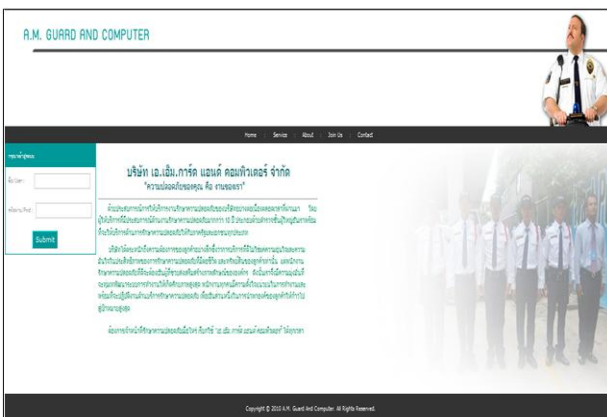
A.M. GUARD AND COMPUTER

Home | Service | About | Join Us | Contact

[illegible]

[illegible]

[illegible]

Submit

บริษัท เอ.เอ็ม.การ์ด แอนด์ คอมพิวเตอร์ จำกัด
"ความปลอดภัยของคุณ คือ งานของเรา"

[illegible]

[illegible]

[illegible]

Copyright © 2010 A.M. Guard And Computer. All Rights Reserved.